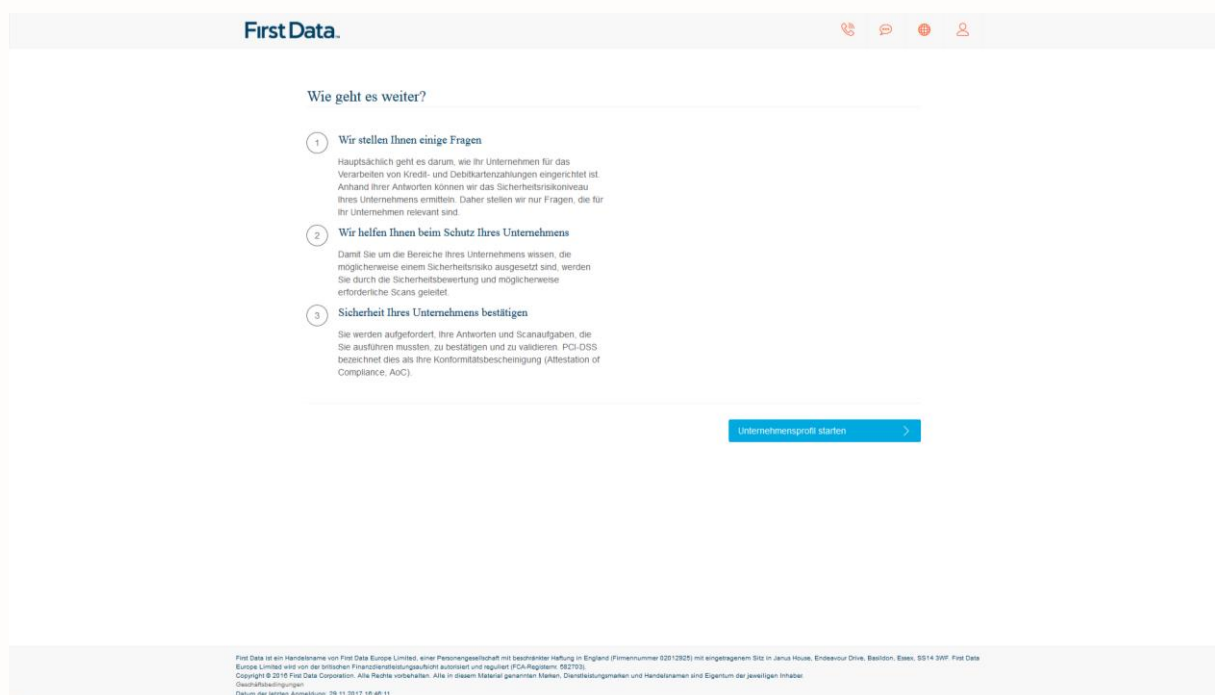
First Data.

Wie geht es weiter?

1 Wir stellen Ihnen einige Fragen

Hauptsächlich geht es darum, wie Ihr Unternehmen für das Verarbeiten von Kredit- und Debitkartenzahlungen eingerichtet ist. Anhand Ihrer Antworten können wir das Sicherheitsrisikoniveau Ihres Unternehmens ermitteln. Daher stellen wir nur Fragen, die für Ihr Unternehmen relevant sind.

2 Wir helfen Ihnen beim Schutz Ihres Unternehmens

Damit Sie um die Bereiche Ihres Unternehmens wissen, die möglicherweise einem Sicherheitsrisiko ausgesetzt sind, werden Sie durch die Sicherheitsbewertung und möglicherweise erforderliche Scans geleitet.

3 Sicherheit Ihres Unternehmens bestätigen

Sie werden aufgefordert, Ihre Antworten und Scanaufgaben, die Sie ausführen mussten, zu bestätigen und zu validieren. PCI-DSS bezeichnet dies als Ihre Konformitätsbescheinigung (Attestation of Compliance, AoC).

Unternehmensprofil starten

First Data ist ein Handelsname von First Data Europe Limited, einer Personengesellschaft mit beschränkter Haftung in England (Firmennummer 02012925) mit eingetragenem Sitz in Janus House, Endeavour Drive, Basildon, Essex, SS14 3WF. First Data Europe Limited wird von der britischen Finanzdienstleistungsaufsicht autorisiert und reguliert (FCA-Registernr. 582703).
Copyright © 2016 First Data Corporation. Alle Rechte vorbehalten. Alle in diesem Material genannten Marken, Dienstleistungsmarken und Handelsnamen sind Eigentum der jeweiligen Inhaber.
Geschäftsbedingungen
Datum der letzten Anmeldung: 29.11.2017 15:40:11